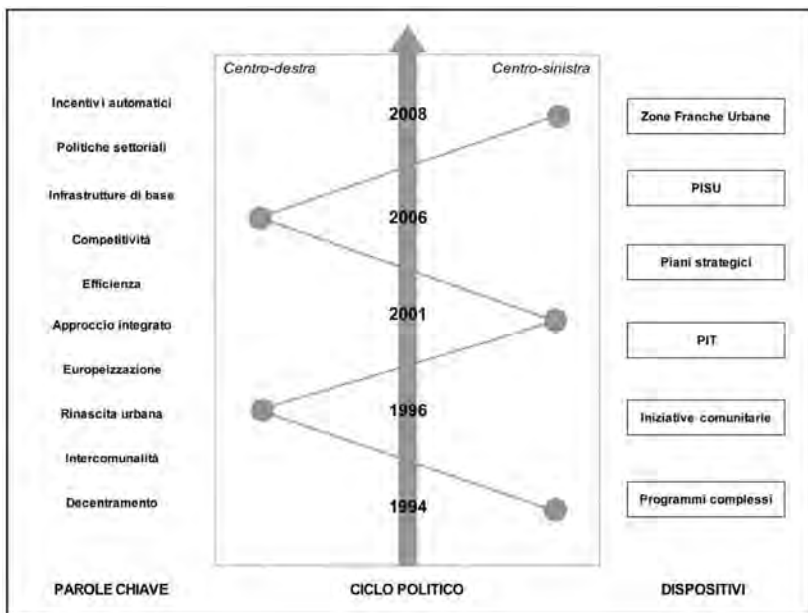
Centro-destra

Centro-sinistra

Incentivi automatici

Politiche settoriali

Infrastrutture di base

Competitività

Efficienza

Approccio integrato

Europeizzazione

Rinascita urbana

Intercomunalità

Decentramento

2008

2006

2001

1996

1994

Zone Franche Urbane

PISU

Piani strategici

PIT

Iniziative comunitarie

Programmi complessi

PAROLE CHIAVE

CICLO POLITICO

DISPOSITIVI